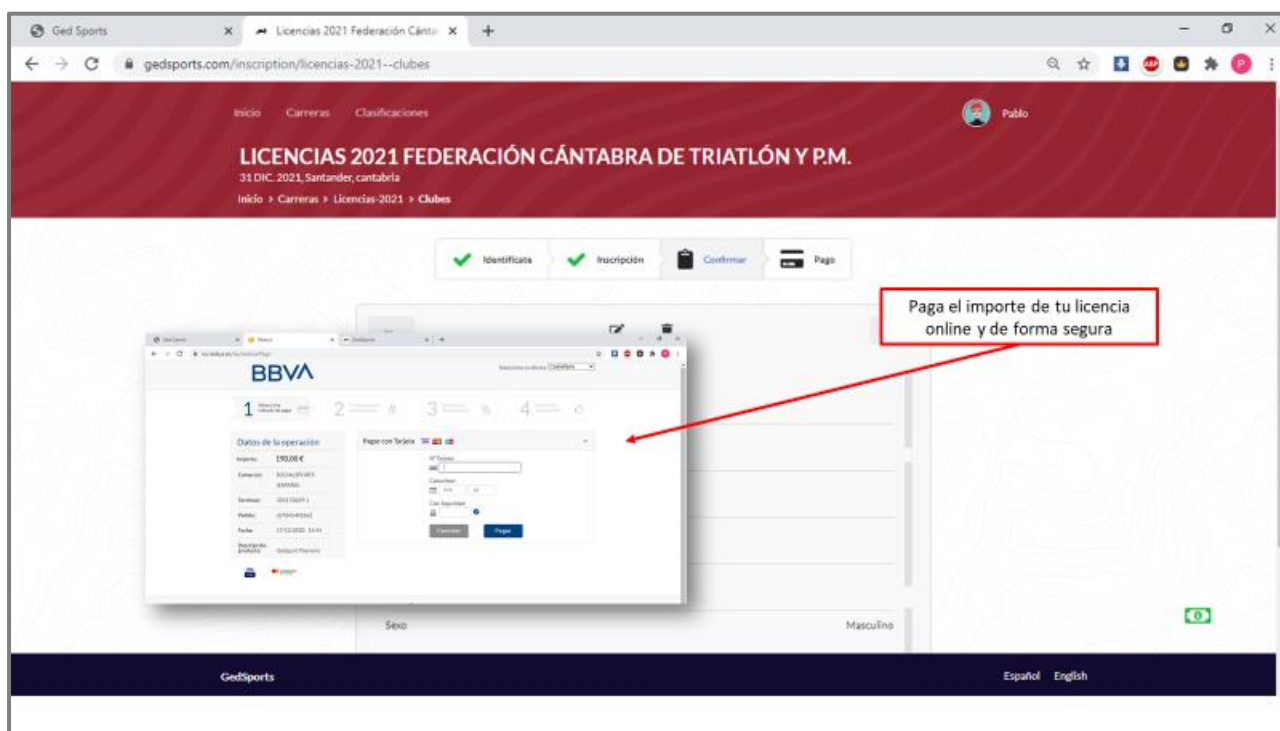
Ged Sports
Licencias 2021 Federación Cánta
gedsports.com/inscription/licencias-2021--clubes

Inicio Carreras Clasificaciones
Pablo

LICENCIAS 2021 FEDERACIÓN CÁNTABRA DE TRIATLÓN Y P.M.
31 DIC. 2021, Santander, cantabria
Inicio > Carreras > Licencias-2021 > Clubes

Identificate
Inscripción
Confirmar
Pago

Paga el importe de tu licencia online y de forma segura

BBVA
1 2 3 4
Datos de la operación
Importe: 190,00 €
Comercio:
Terminal:
Pedido:
Fecha:
Descripción producto:
Pagar con Tarjeta
Nº Tarjeta
Caducidad
Cód. Seguridad
Cancelar
Pagar

Sexo
Masculino

GedSports
Español English